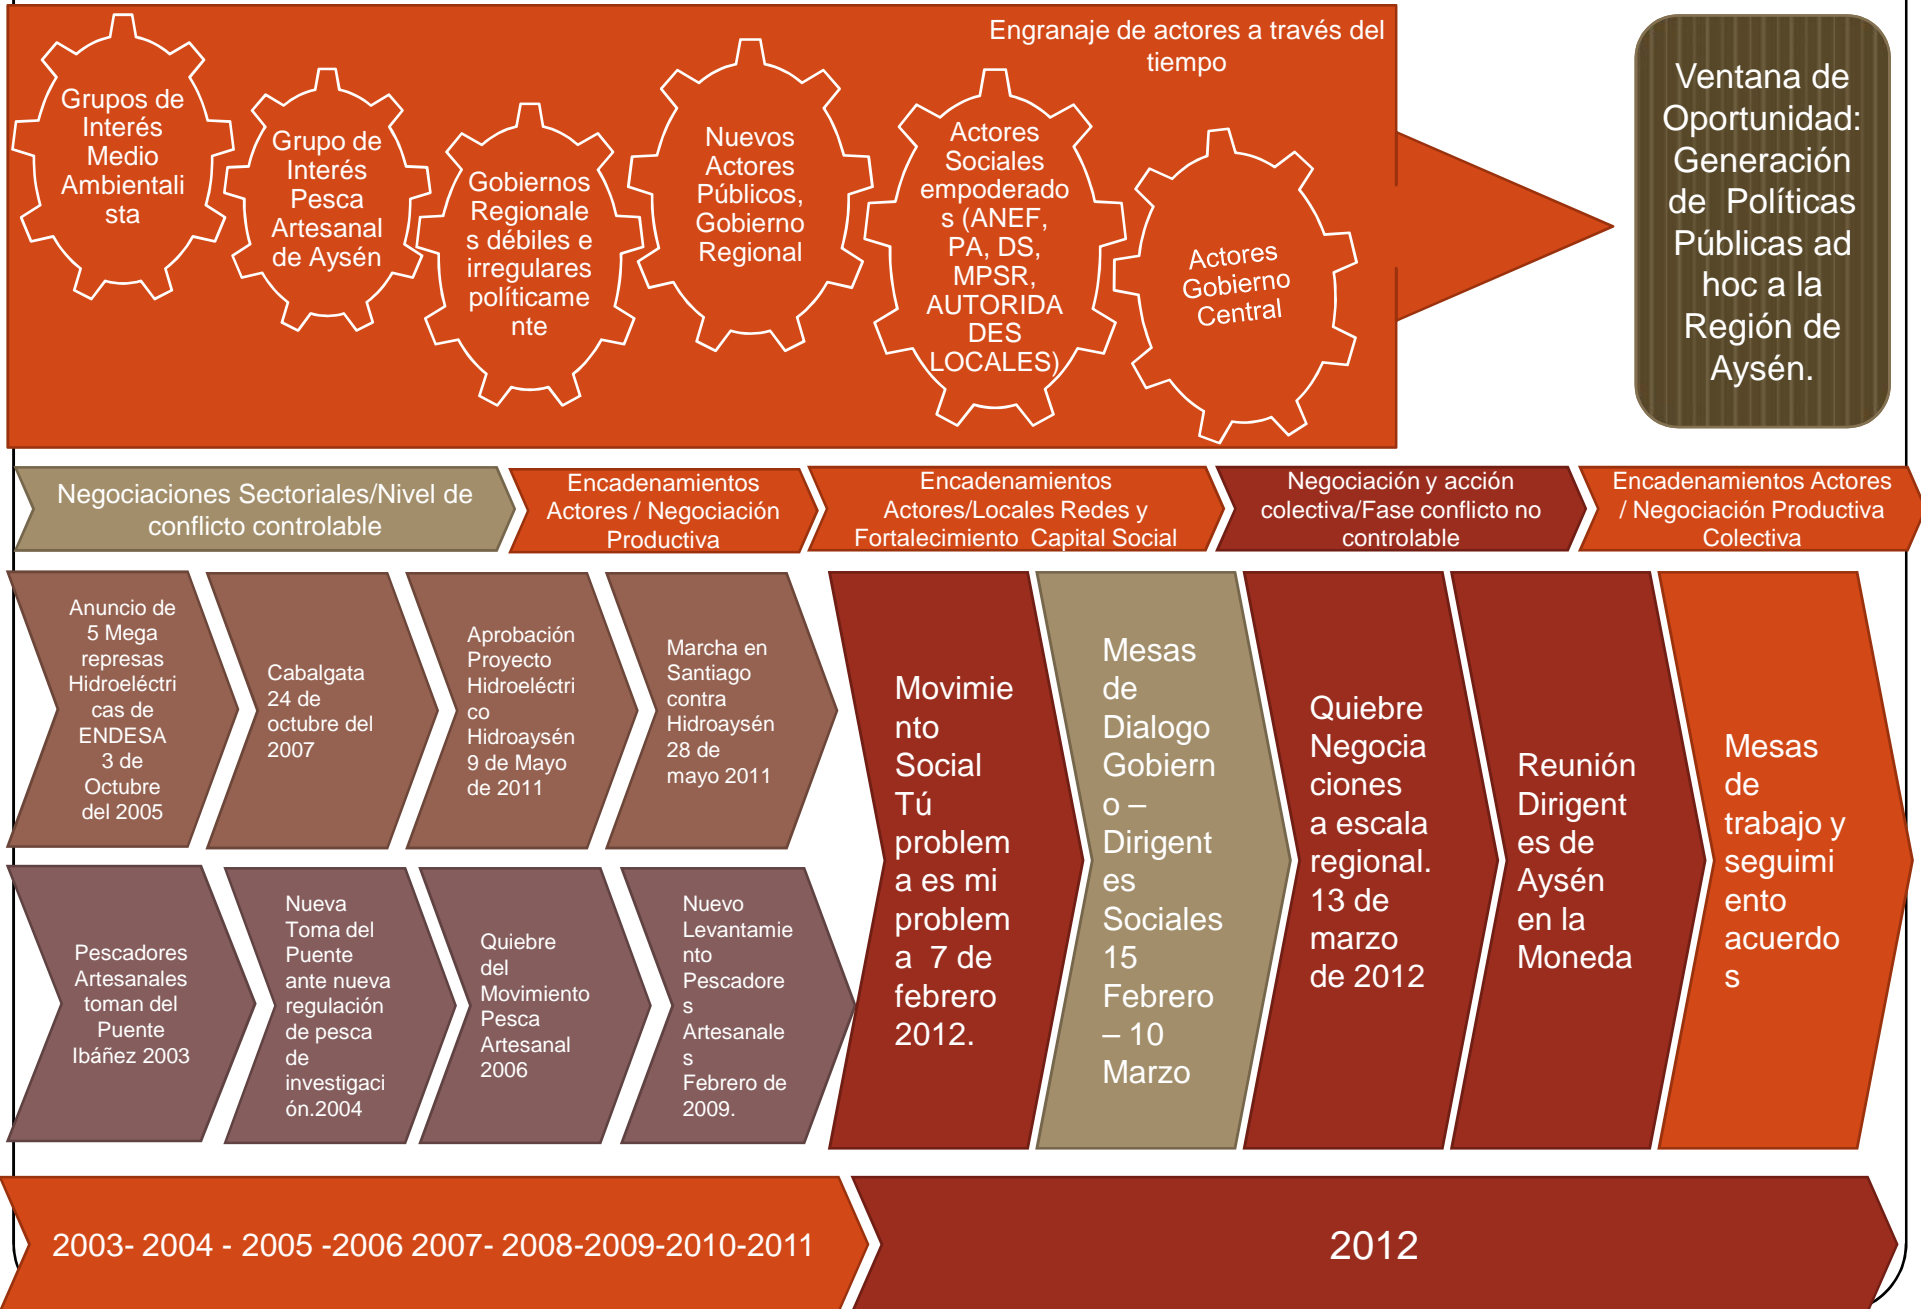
Engranaje de actores a través del tiempo

Grupos de Interés Medio Ambientalista

Grupo de Interés Pesca Artesanal de Aysén

Gobiernos Regionales débiles e irregulares políticamente

Nuevos Actores Públicos, Gobierno Regional

Actores Sociales empoderados (ANEF, PA, DS, MPSR, AUTORIDADES LOCALES)

Actores Gobierno Central

Ventana de Oportunidad: Generación de Políticas Públicas ad hoc a la Región de Aysén.

Negociaciones Sectoriales/Nivel de conflicto controlable

Encadenamientos Actores / Negociación Productiva

Encadenamientos Actores/Locales Redes y Fortalecimiento Capital Social

Negociación y acción colectiva/Fase conflicto no controlable

Encadenamientos Actores / Negociación Productiva Colectiva

Anuncio de 5 Mega represas Hidroeléctricas de ENDESA 3 de Octubre del 2005

Cabalgata 24 de octubre del 2007

Aprobación Proyecto Hidroeléctrico Hidroaysén 9 de Mayo de 2011

Marcha en Santiago contra Hidroaysén 28 de mayo 2011

Pescadores Artesanales toman del Puente Ibáñez 2003

Nueva Toma del Puente ante nueva regulación de pesca de investigación.2004

Quiebre del Movimiento Pesca Artesanal 2006

Nuevo Levantamiento Pescadores Artesanales Febrero de 2009.

Movimiento Social Tú problema es mi problema 7 de febrero 2012.

Mesas de Dialogo Gobierno – Dirigentes Sociales 15 Febrero – 10 Marzo

Quiebre Negociaciones a escala regional. 13 de marzo de 2012

Reunión Dirigentes de Aysén en la Moneda

Mesas de trabajo y seguimiento acuerdos

2003- 2004 - 2005 -2006 2007- 2008-2009-2010-2011

2012